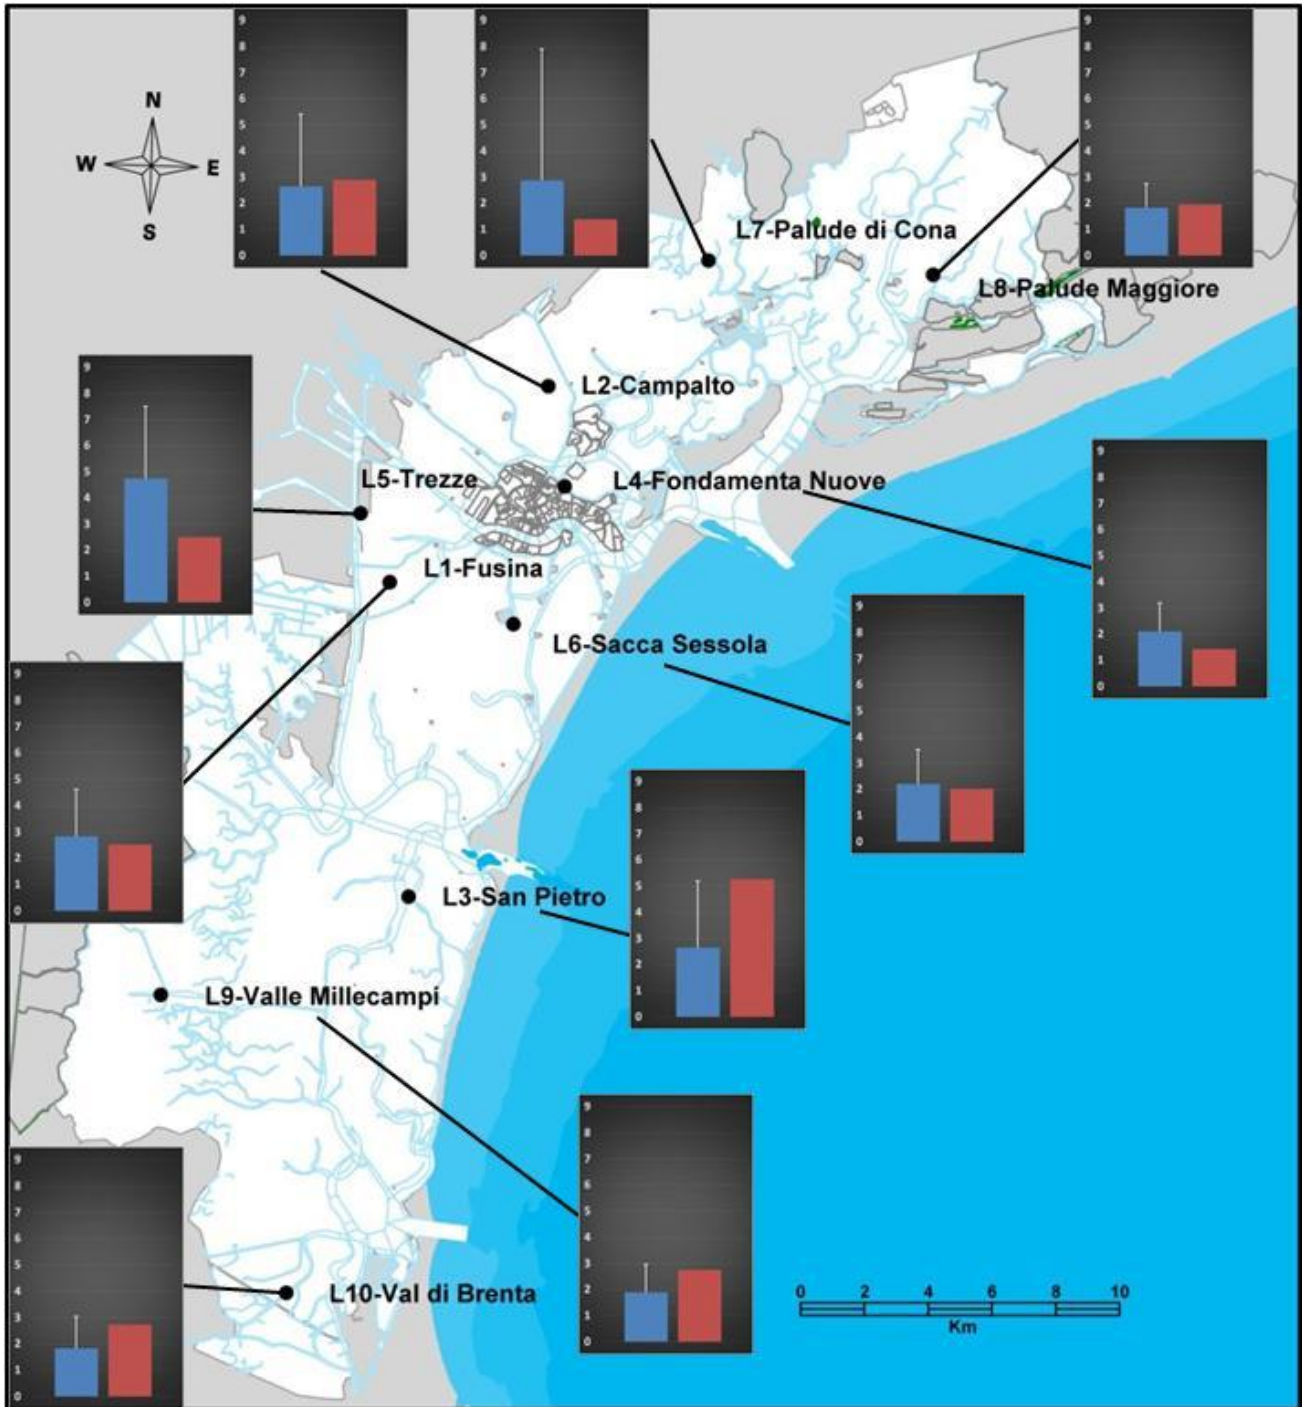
N
W
E
S

9 8 7 6 5 4 3 2 1 0

9 8 7 6 5 4 3 2 1 0

9 8 7 6 5 4 3 2 1 0

L7-Palude di Cona

L8-Palude Maggiore

L2-Campalto

9 8 7 6 5 4 3 2 1 0

L5-Trezze

L4-Fondamenta Nuove

9 8 7 6 5 4 3 2 1 0

L1-Fusina

L6-Sacca Sessola

9 8 7 6 5 4 3 2 1 0

9 8 7 6 5 4 3 2 1 0

9 8 7 6 5 4 3 2 1 0

L3-San Pietro

L9-Valle Millecampi

9 8 7 6 5 4 3 2 1 0

9 8 7 6 5 4 3 2 1 0

L10-Val di Brenta

0 2 4 6 8 10
Km